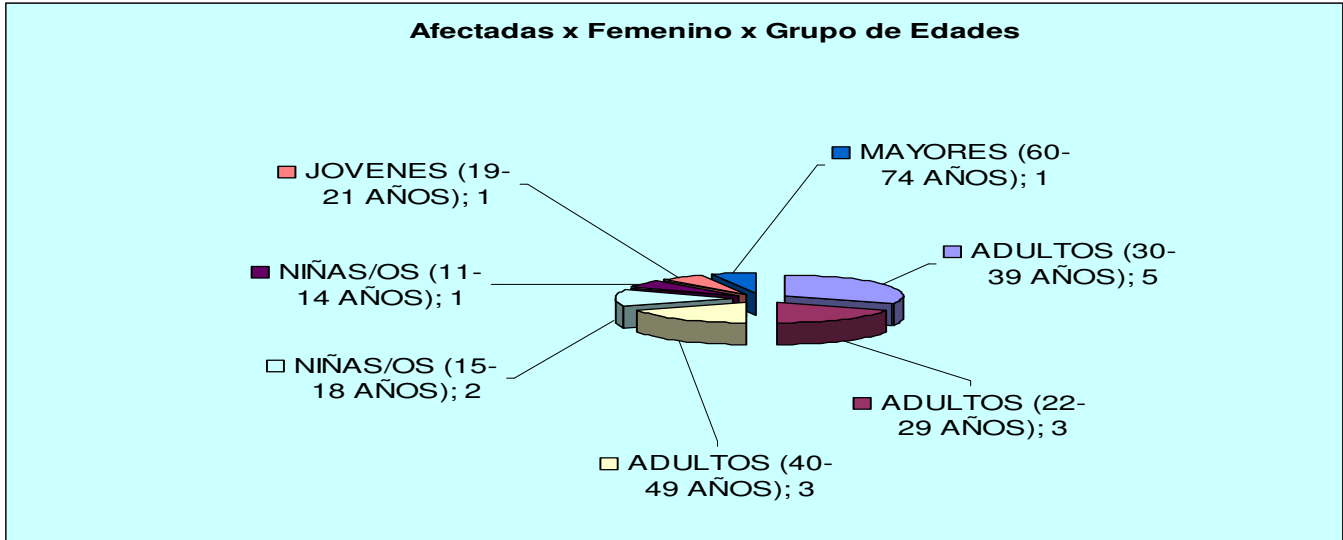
Afectadas x Femenino x Grupo de Edades

JOVENES (19-21 AÑOS); 1

MAYORES (60-74 AÑOS); 1

ADULTOS (30-39 AÑOS); 5

NIÑAS/OS (11-14 AÑOS); 1

NIÑAS/OS (15-18 AÑOS); 2

ADULTOS (22-29 AÑOS); 3

ADULTOS (40-49 AÑOS); 3